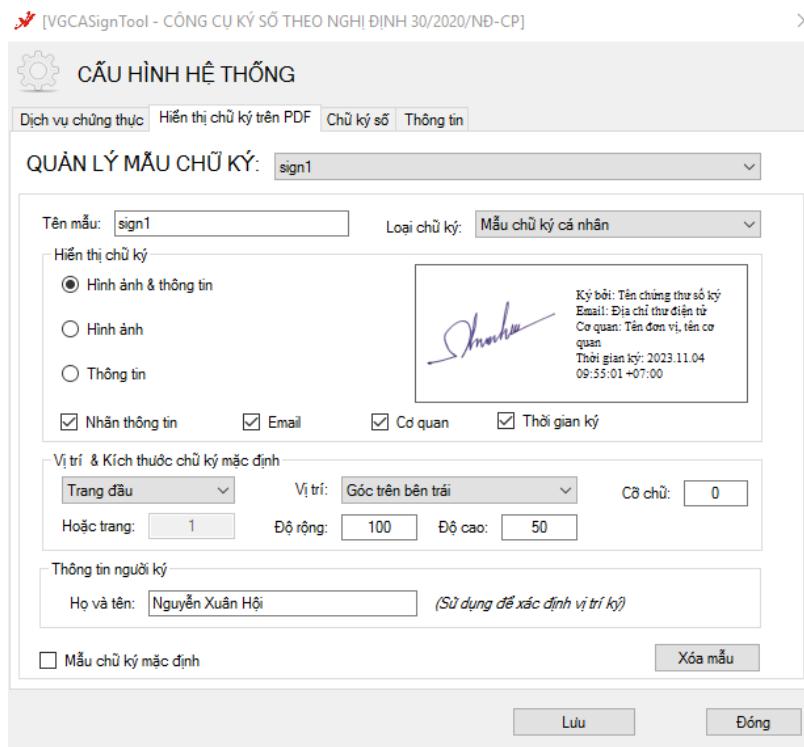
[VGCASignTool - CÔNG CỤ KÝ SỐ THEO NGHỊ ĐỊNH 30/2020/NĐ-CP]

CẤU HÌNH HỆ THỐNG

Dịch vụ chứng thực | Hiển thị chữ ký trên PDF | Chữ ký số | Thông tin

QUẢN LÝ MẪU CHỮ KÝ: sign1

Tên mẫu: sign1

Loại chữ ký: Mẫu chữ ký cá nhân

Hiển thị chữ ký

Hình ảnh & thông tin

Hình ảnh

Thông tin

Ký bởi: Tên chứng thư số ký
Email: Địa chỉ thư điện tử
Cơ quan: Tên đơn vị, tên cơ quan
Thời gian ký: 2023.11.04 09:55:01 +07:00

Nhãn thông tin

Email

Cơ quan

Thời gian ký

Vị trí & Kích thước chữ ký mặc định

Trang đầu

Vị trí: Góc trên bên trái

Cỡ chữ: 0

Hoặc trang: 1

Độ rộng: 100

Độ cao: 50

Thông tin người ký

Họ và tên: Nguyễn Xuân Hội

(Sử dụng để xác định vị trí ký)

Mẫu chữ ký mặc định

Xóa mẫu

Lưu

Đóng